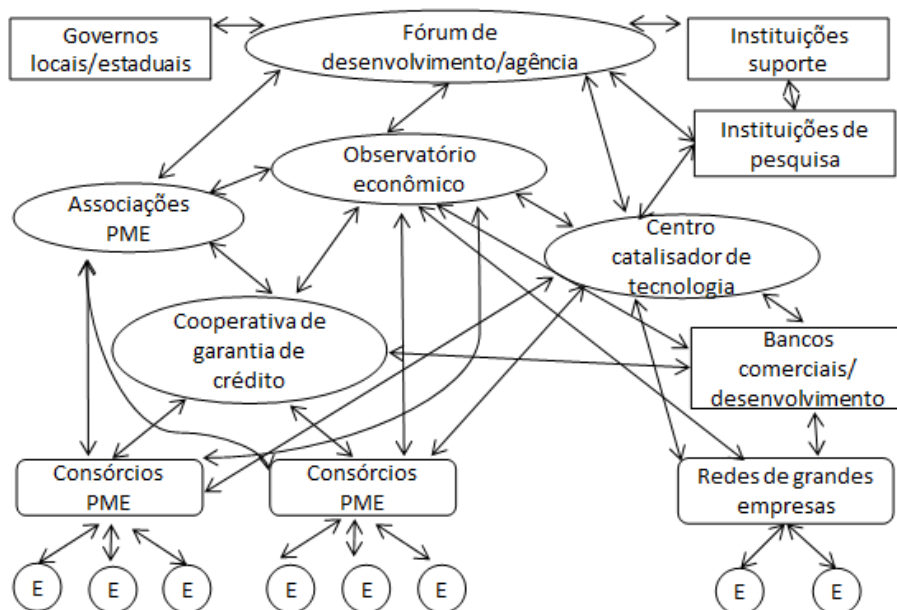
Governos locais/estaduais

Fórum de desenvolvimento/agência

Instituições suporte

Instituições de pesquisa

Observatório econômico

Associações PME

Centro catalisador de tecnologia

Cooperativa de garantia de crédito

Bancos comerciais/ desenvolvimento

Consórcios PME

Consórcios PME

Redes de grandes empresas

E E E

E E E

E E